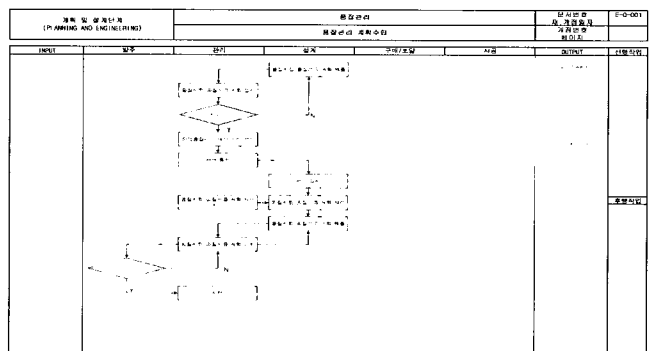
계획 및 설계단계
(PLANNING AND ENGINEERING)

품질관리

품질관리 계획수립

문서번호
재 개정일자
개정번호
페이지

E-0-001

| INPUT | 발주 | 관리 | 설계 | 구매/조달 | 시공 | OUTPUT | 선행작업 |
|---|---|---|---|---|---|---|---|

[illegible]

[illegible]

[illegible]

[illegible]

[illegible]

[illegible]

N

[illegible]

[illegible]

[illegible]

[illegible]

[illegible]

N

Y

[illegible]

후행작업